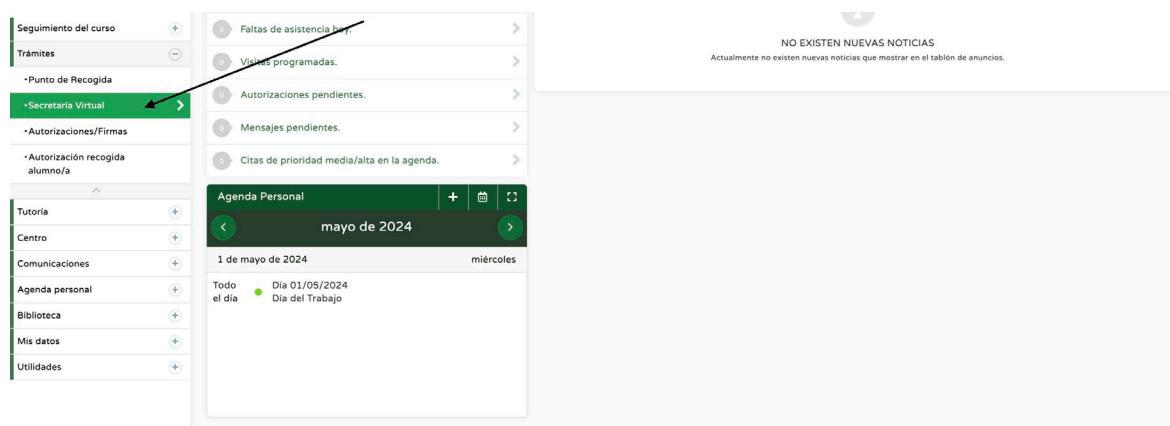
Seguimiento del curso
Trámites
•Punto de Recogida
•Secretaría Virtual
•Autorizaciones/Firmas
•Autorización recogida alumno/a
Tutoría
Centro
Comunicaciones
Agenda personal
Biblioteca
Mis datos
Utilidades

0 Faltas de asistencia hoy.
0 Visitas programadas.
0 Autorizaciones pendientes.
0 Mensajes pendientes.
0 Citas de prioridad media/alta en la agenda.

Agenda Personal
mayo de 2024
1 de mayo de 2024
miércoles
Todo el día
Día 01/05/2024
Día del Trabajo

NO EXISTEN NUEVAS NOTICIAS
Actualmente no existen nuevas noticias que mostrar en el tablón de anuncios.